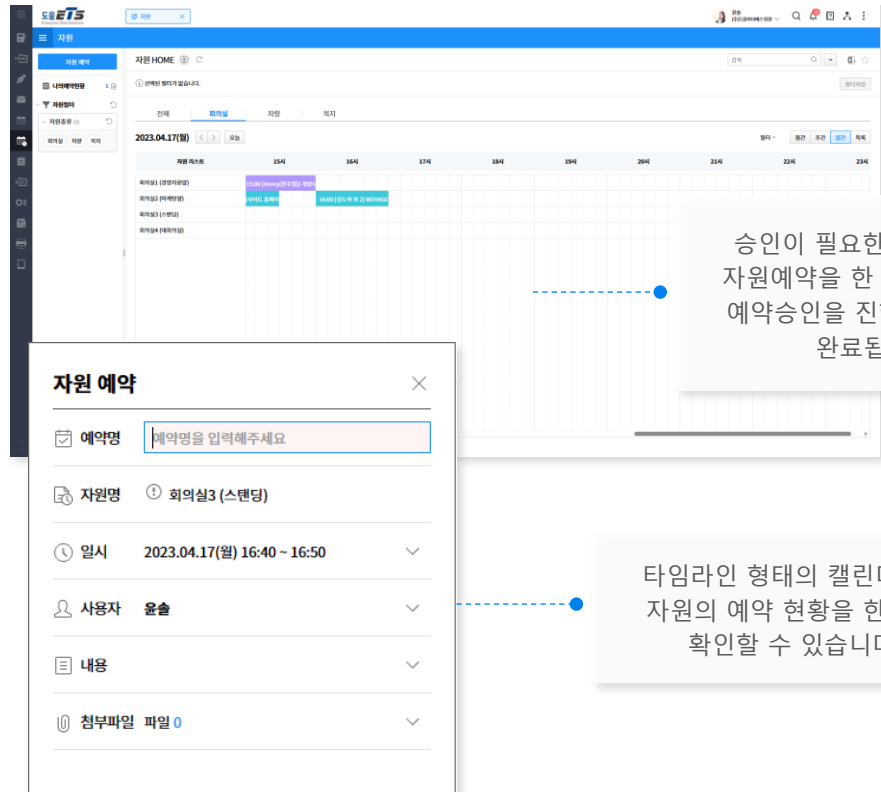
도움ETS

자원

자원

자원 예약

나의예약현황 1

자원필터

자원종류

회의실 차량 복지

자원 HOME

선택된 필터가 없습니다.

필터저장

전체 회의실 차량 복지

2023.04.17(월) < > 오늘

필터 월간 주간 일간 목록

자원 리스트 15시 16시 17시 18시 19시 20시 21시 22시 23시

회의실1 (중앙회의실)

회의실2 (미세먼지방)

회의실3 (스탠딩)

회의실4 (대회의실)

승인이 필요한 자원예약을 한 예약승인을 진 완료됩

자원 예약

예약명 예약명을 입력해주세요

자원명 회의실3 (스탠딩)

일시 2023.04.17(월) 16:40 ~ 16:50

사용자 윤솔

내용

첨부파일 파일 0

타임라인 형태의 캘린 자원의 예약 현황을 한 확인할 수 있습니